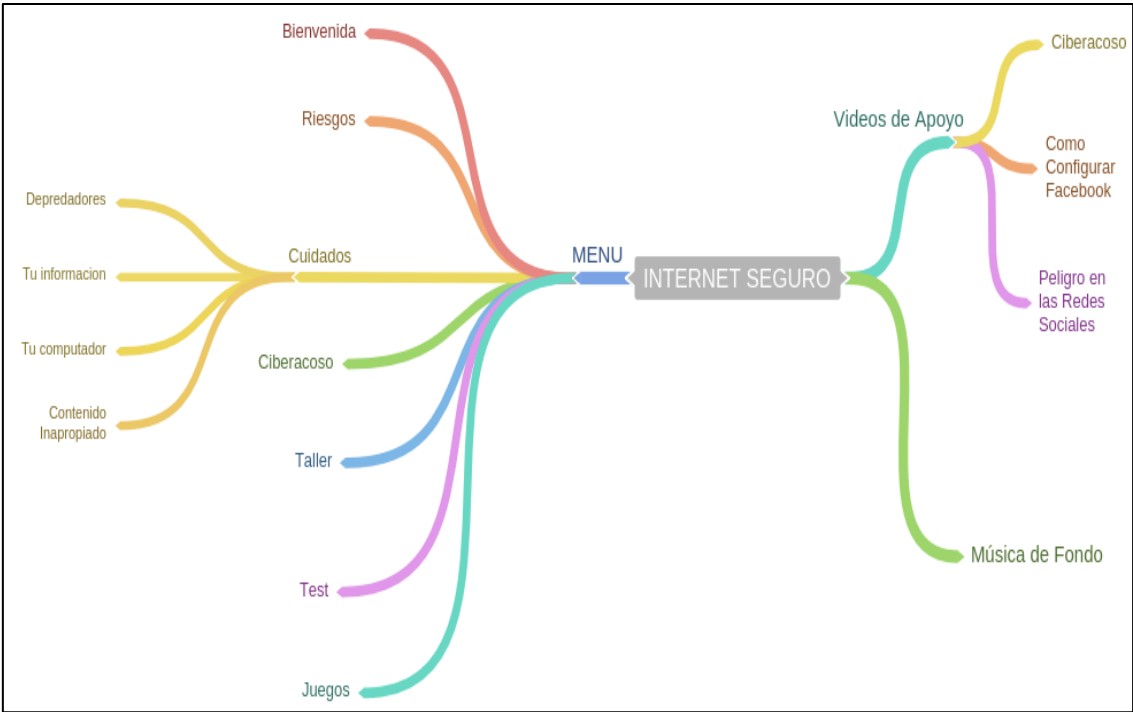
INTERNET SEGURO

MENU

Bienvenida

Riesgos

Cuidados

Depredadores

Tu informacion

Tu computador

Contenido Inapropiado

Ciberacoso

Taller

Test

Juegos

Videos de Apoyo

Ciberacoso

Como Configurar Facebook

Peligro en las Redes Sociales

Música de Fondo